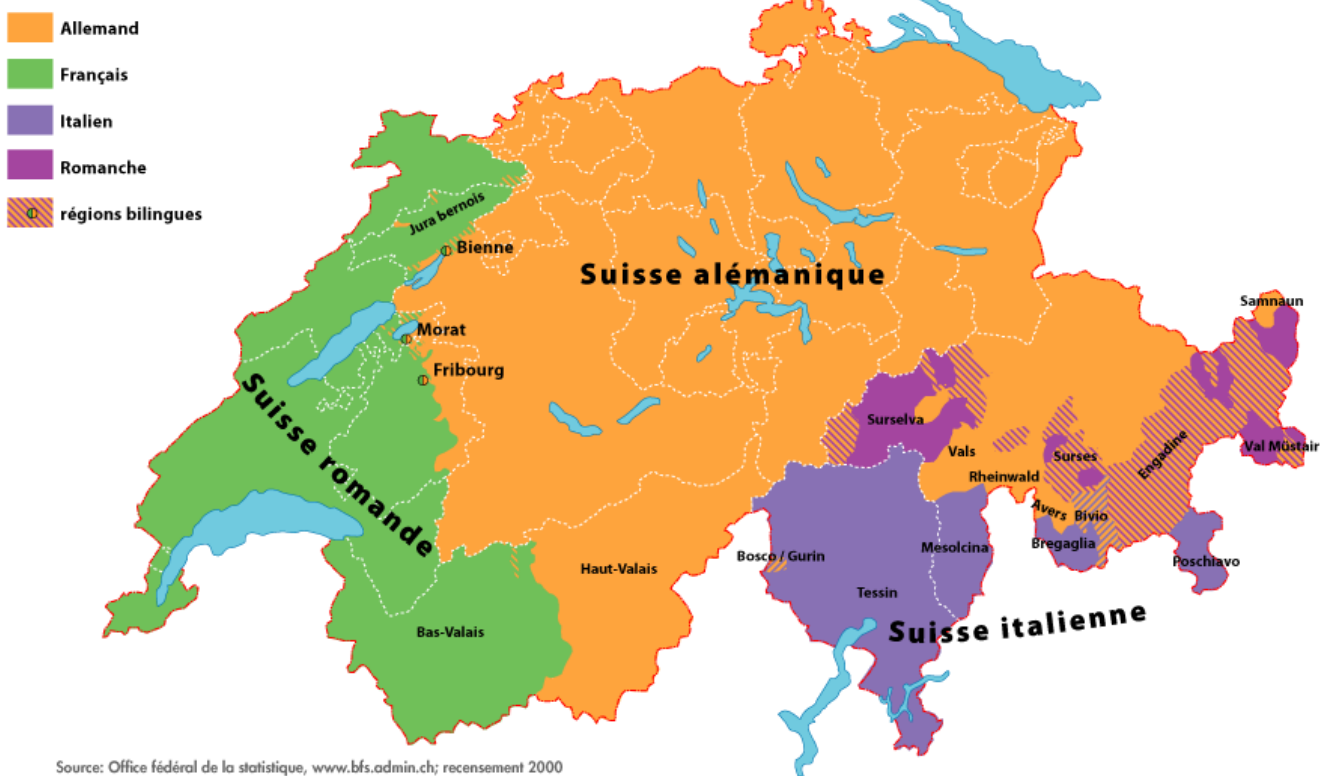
Allemand
Français
Italien
Romanche
régions bilingues

Jura bernois
Bienne
Suisse alémanique
Morat
Fribourg
Suisse romande
Samnaun
Surselva
Vals
Rheinwald
Surses
Engadine
Val Müstair
Avers
Bivio
Bregaglia
Poschiavo
Bosco / Gurin
Mesolcina
Tessin
Suisse italienne
Haut-Valais
Bas-Valais

Source: Office fédéral de la statistique, www.bfs.admin.ch; recensement 2000